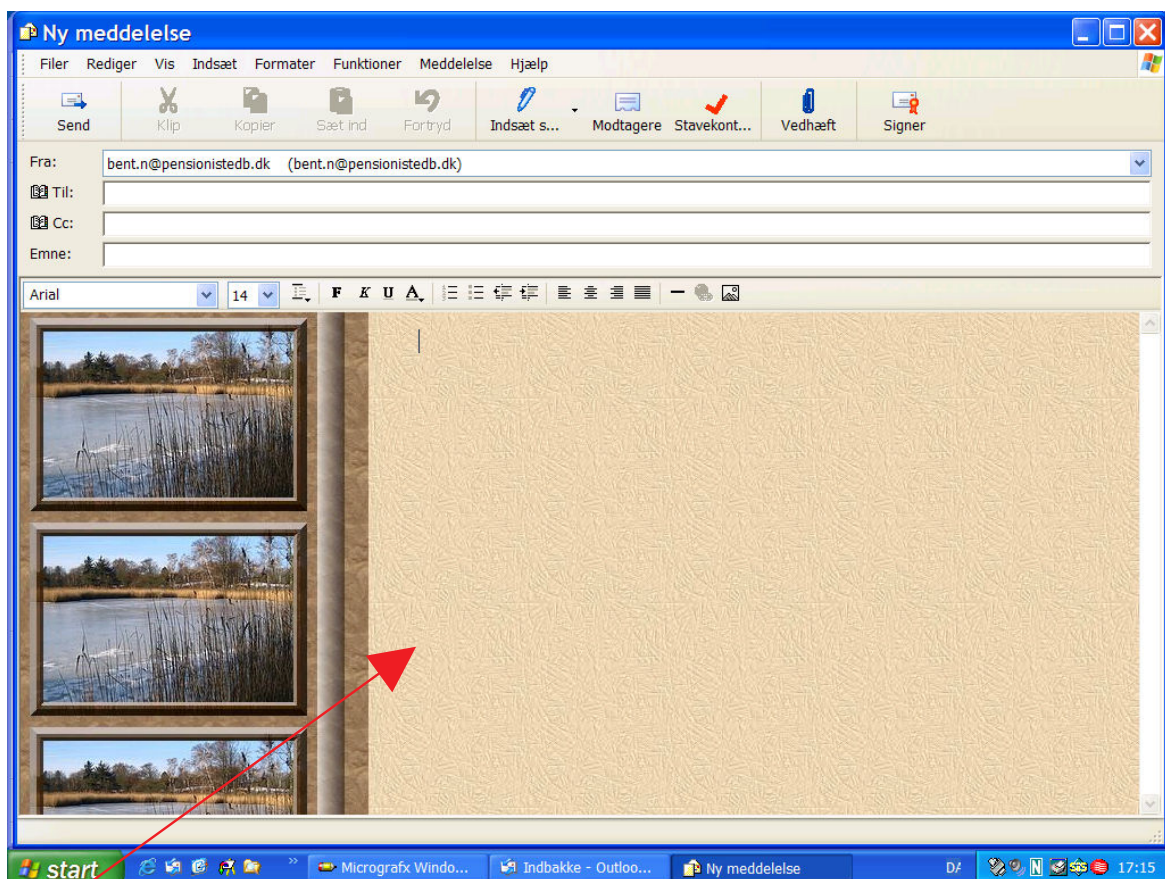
Ny meddelelse

Filer Rediger Vis Indsæt Formater Funktioner Meddelelse Hjælp

Send Klip Kopier Sæt ind Fortryd Indsæt s... Modtagere Stavekont... Vedhæft Signer

Fra: bent.n@pensionistedb.dk (bent.n@pensionistedb.dk)
Til:
Cc:
Emne:

Arial 14 F K U A

start Micrografx Windo... Indbakke - Outloo... Ny meddelelse DA 17:15